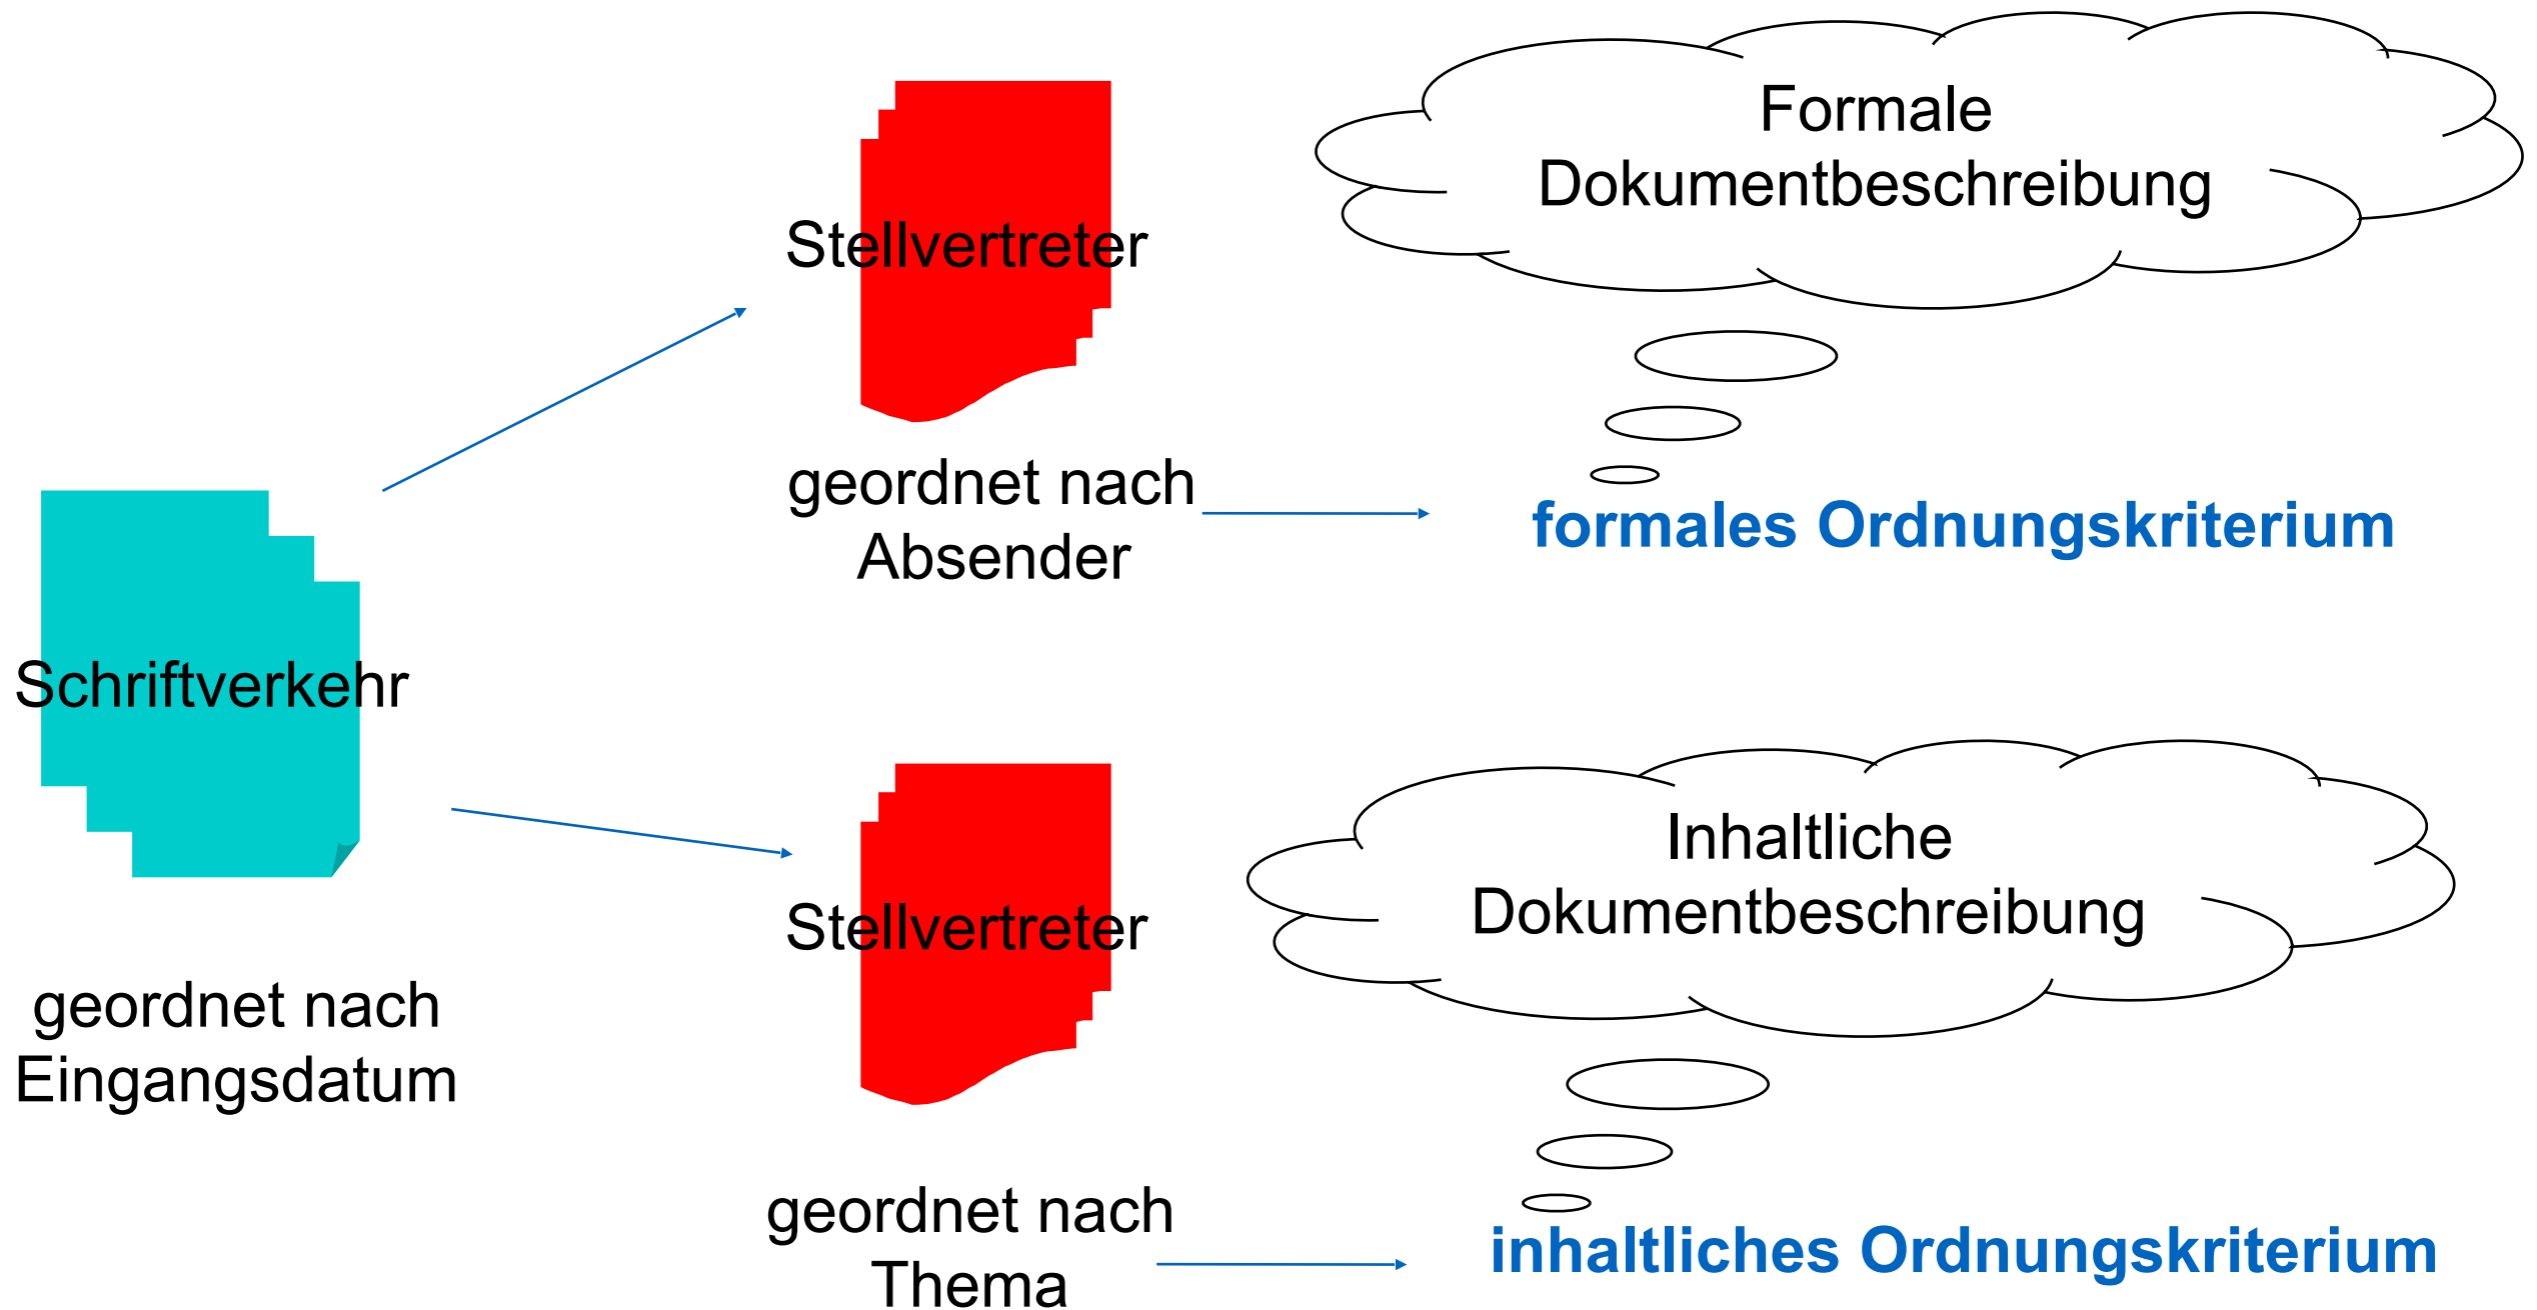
Formale Dokumentbeschreibung

Stellvertreter

geordnet nach Absender

formales Ordnungskriterium

Schriftverkehr

geordnet nach Eingangsdatum

Inhaltliche Dokumentbeschreibung

Stellvertreter

geordnet nach Thema

inhaltliches Ordnungskriterium